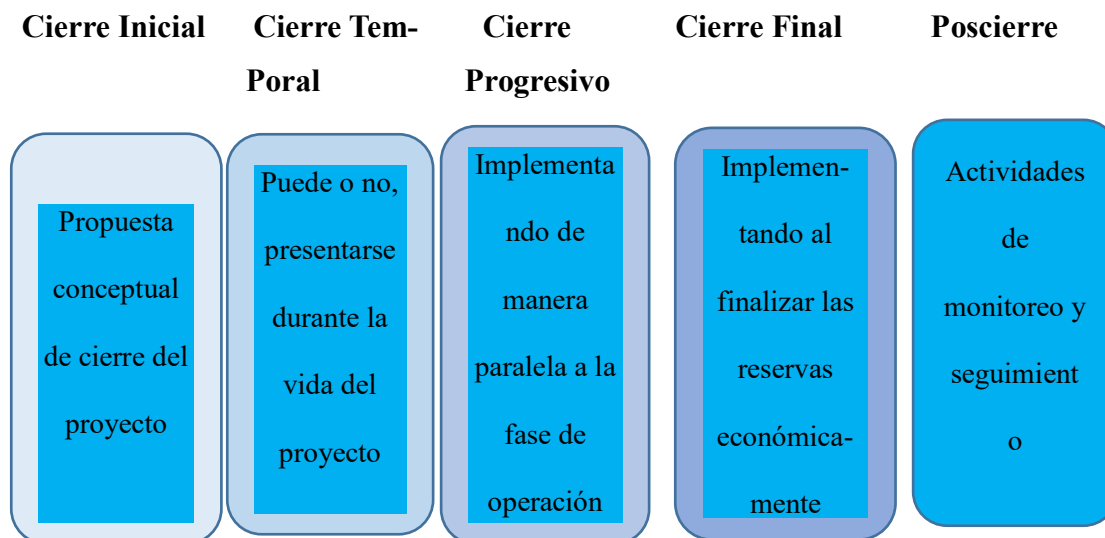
Cierre Inicial

Cierre Temporal

Cierre Progresivo

Cierre Final

Poscierre

Propuesta conceptual de cierre del proyecto

Puede o no, presentarse durante la vida del proyecto

Implementando de manera paralela a la fase de operación

Implementando al finalizar las reservas económicamente

Actividades de monitoreo y seguimient o